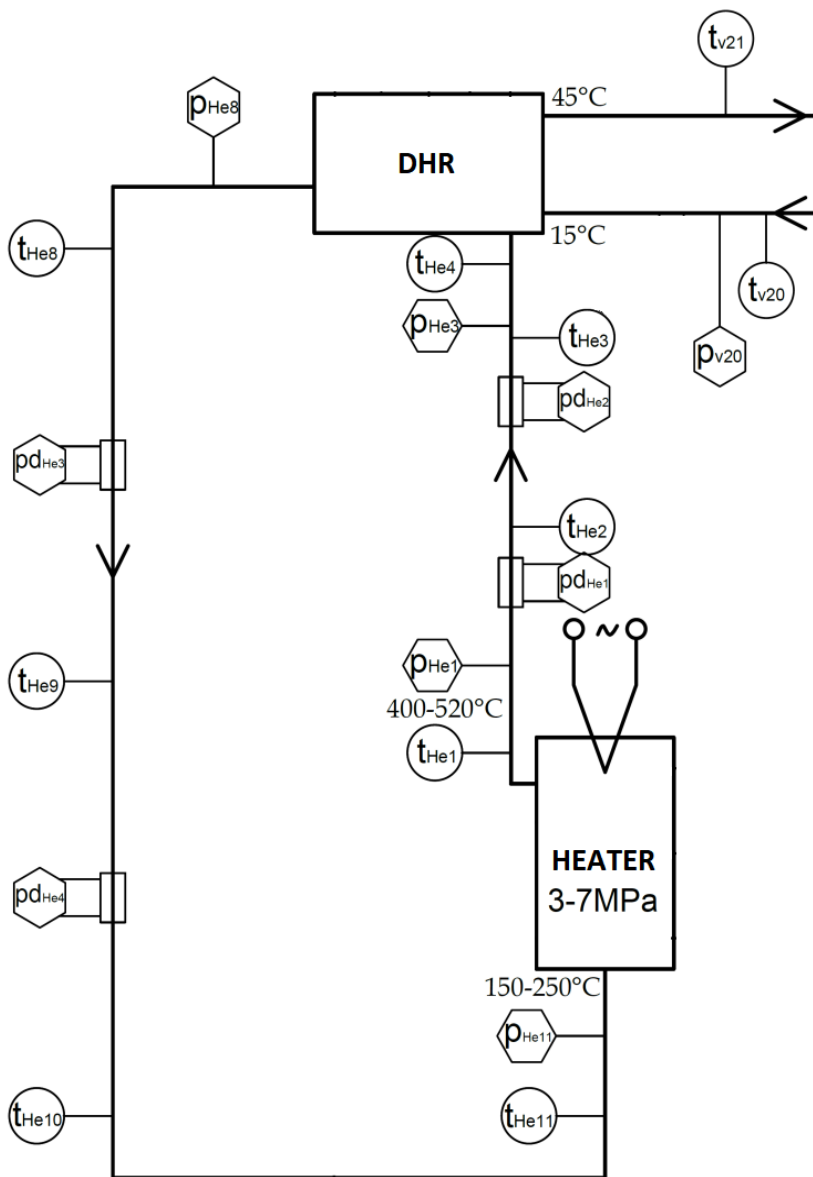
$t_{v21}$
$p_{He8}$
45°C
DHR
$t_{He8}$
15°C
$t_{He4}$
$t_{v20}$
$p_{He3}$
$t_{He3}$
$p_{v20}$
$pd_{He2}$
$pd_{He3}$
$t_{He2}$
$pd_{He1}$
~
$p_{He1}$
$t_{He9}$
400-520°C
$t_{He1}$
HEATER
3-7MPa
$pd_{He4}$
150-250°C
$p_{He11}$
$t_{He10}$
$t_{He11}$